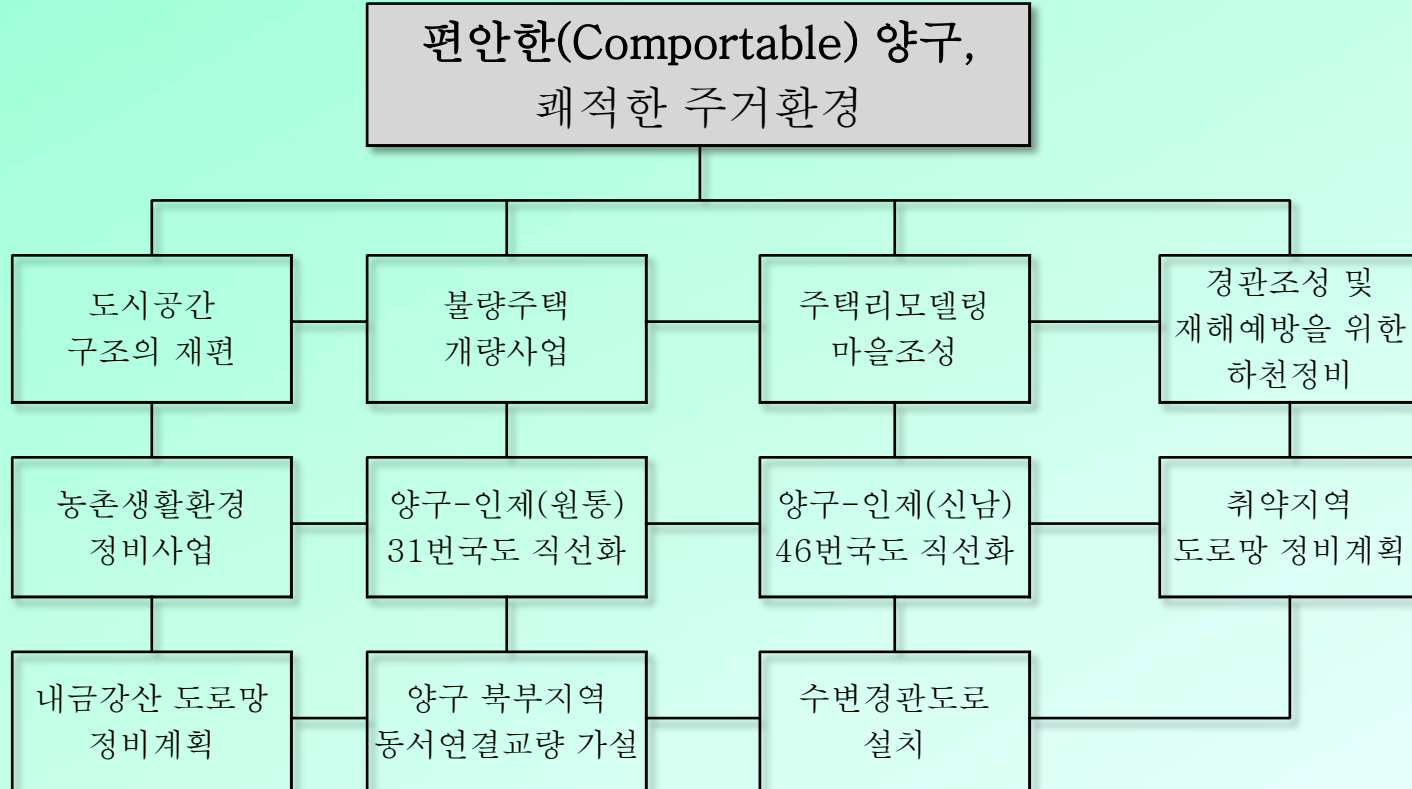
편안한(Comportable) 양구,
쾌적한 주거환경

도시공간 구조의 재편

불량주택 개량사업

주택리모델링 마을조성

경관조성 및 재해예방을 위한 하천정비

농촌생활환경 정비사업

양구-인제(원통) 31번국도 직선화

양구-인제(신남) 46번국도 직선화

취약지역 도로망 정비계획

내금강산 도로망 정비계획

양구 북부지역 동서연결교량 가설

수변경관도로 설치